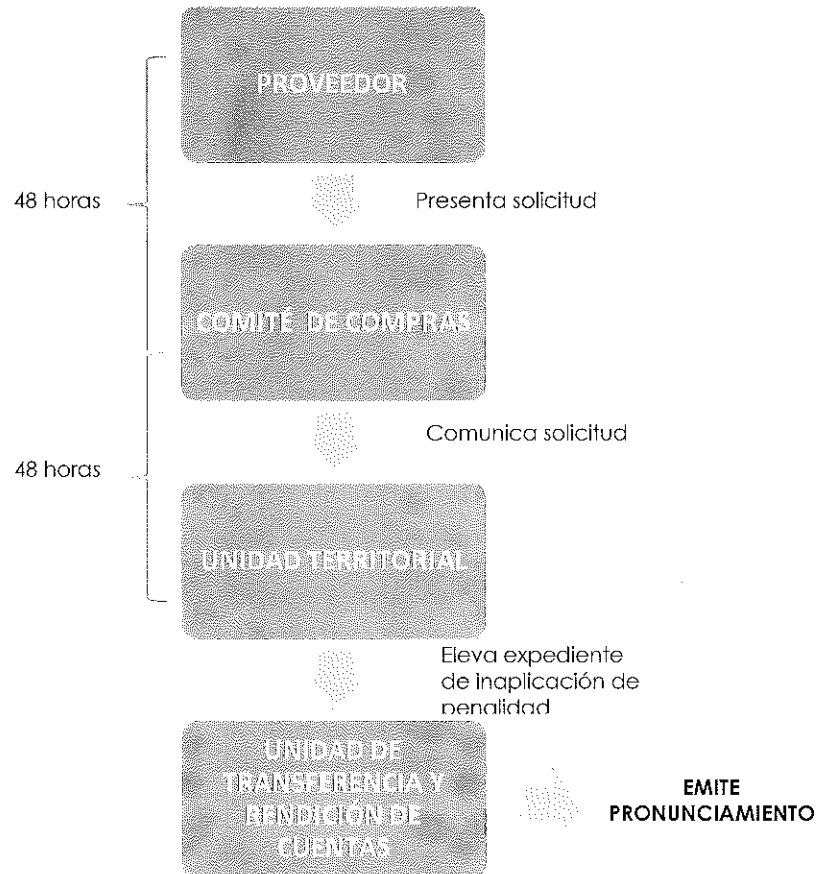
PROVEEDOR

48 horas

Presenta solicitud

COMITÉ DE COMPRAS

Comunica solicitud

48 horas

UNIDAD TERRITORIAL

Eleva expediente de inaplicación de penalidad

UNIDAD DE TRANSFERENCIA Y RENDICIÓN DE CUENTAS

EMITE PRONUNCIAMIENTO